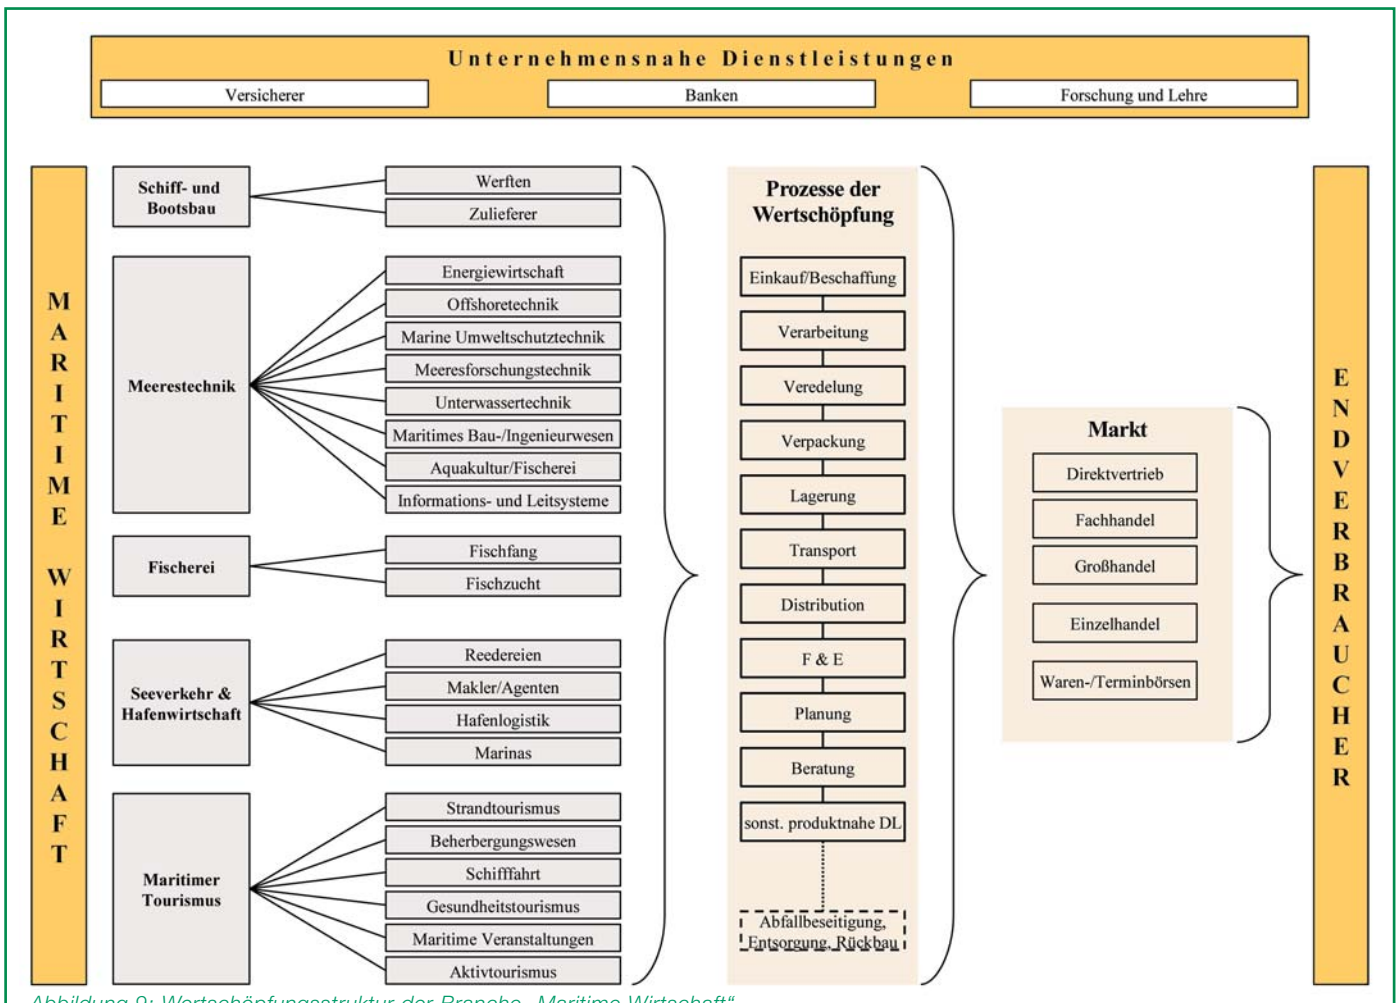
Unternehmensnahe Dienstleistungen

Versicherer

Banken

Forschung und Lehre

MARITIME WIRTSCHAFT

Schiff- und Bootsbau

Werften

Zulieferer

Meerestechnik

Energiewirtschaft

Offshoretechnik

Marine Umweltschutztechnik

Meeresforschungstechnik

Unterwassertechnik

Maritimes Bau-/Ingenieurwesen

Aquakultur/Fischerei

Informations- und Leitsysteme

Fischerei

Fischfang

Fischzucht

Seeverkehr & Hafenwirtschaft

Reedereien

Makler/Agenten

Hafenlogistik

Marinas

Maritimer Tourismus

Strandtourismus

Beherbergungswesen

Schifffahrt

Gesundheitstourismus

Maritime Veranstaltungen

Aktivtourismus

Prozesse der Wertschöpfung

Einkauf/Beschaffung

Verarbeitung

Veredelung

Verpackung

Lagerung

Transport

Distribution

F & E

Planung

Beratung

sonst. produktnahe DL

Abfallbeseitigung, Entsorgung, Rückbau

Markt

Direktvertrieb

Fachhandel

Großhandel

Einzelhandel

Waren-/Terminbörsen

ENDVERBRAUCHER

Abbildung 9: Wertschöpfungsstruktur der Branche „Maritime Wirtschaft“